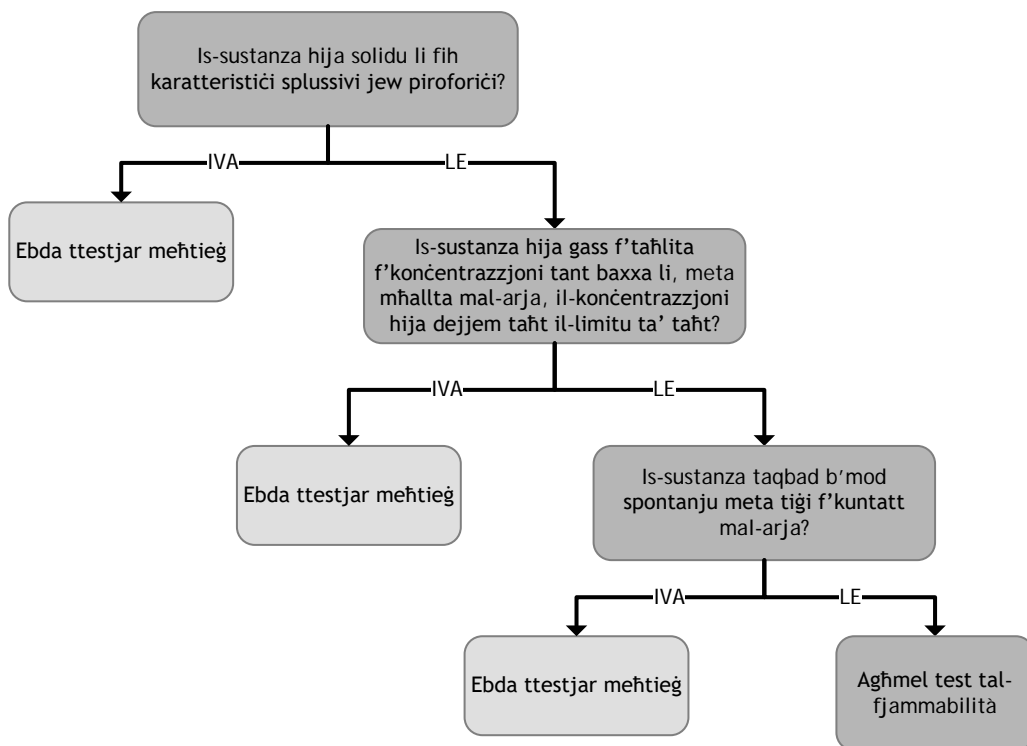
Is-sustanza hija solidu li fih karatteristiċi splussivi jew piroforiċi?

IVA

LE

Ebda ttestjar meħtieġ

Is-sustanza hija gass f'taħlita f'konċentrazzjoni tant baxxa li, meta mħallta mal-arja, il-konċentrazzjoni hija dejjem taħt il-limitu ta' taħt?

IVA

LE

Ebda ttestjar meħtieġ

Is-sustanza taqbad b'mod spontanju meta tiġi f'kuntatt mal-arja?

IVA

LE

Ebda ttestjar meħtieġ

Agħmel test tal-fjammabilità